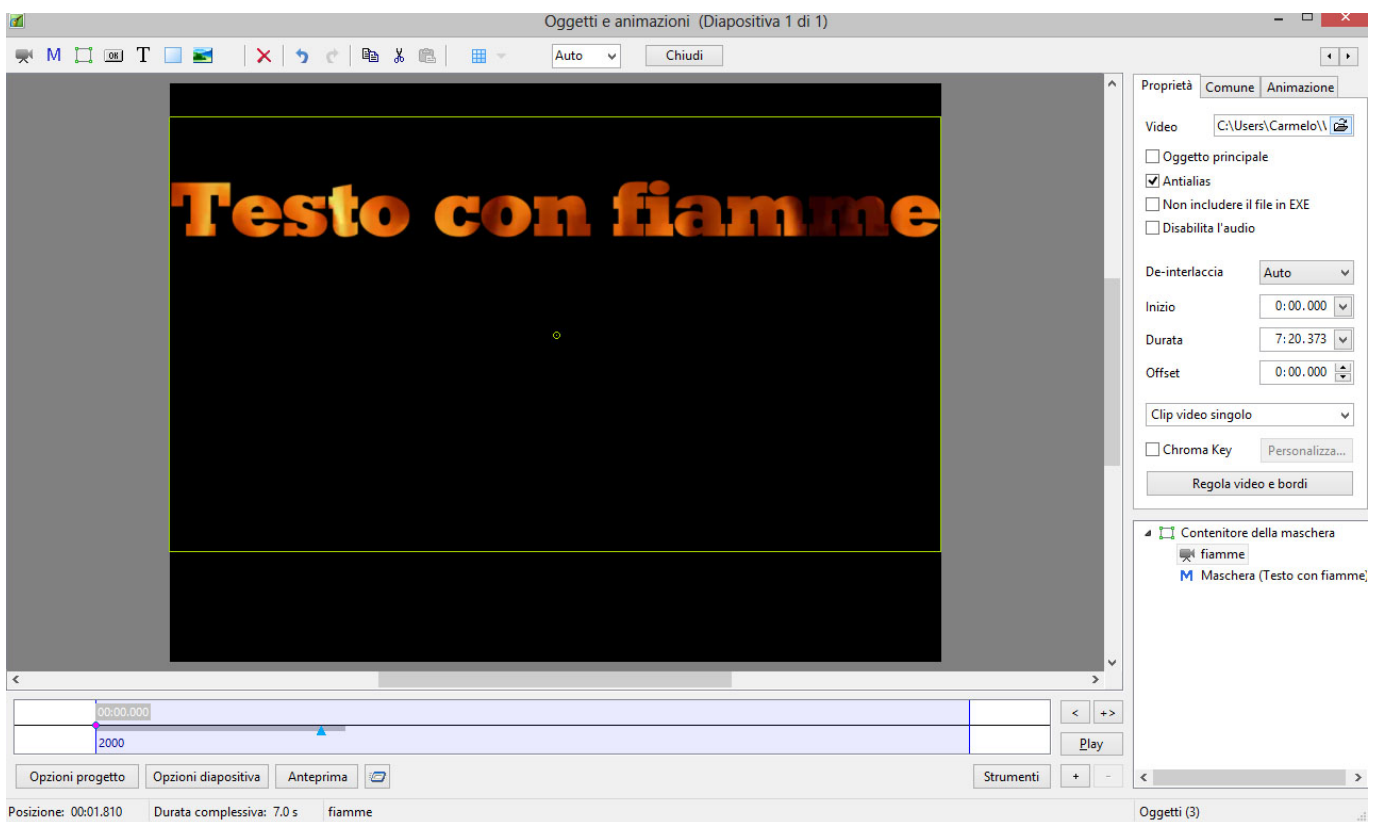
Oggetti e animazioni (Diapositiva 1 di 1)

M T Auto Chiudi

Testo con fiamme

Proprietà Comune Animazione

Video C:\Users\Carmelo\\

Oggetto principale
Antialias
Non includere il file in EXE
Disabilita l'audio

De-interlaccia Auto
Inizio 0:00.000
Durata 7:20.373
Offset 0:00.000

Clip video singolo

Chroma Key Personalizza...

Regola video e bordi

Contenitore della maschera
fiamme
M Maschera (Testo con fiamme)

00:00.000
2000

< +> Play

Opzioni progetto Opzioni diapositiva Anteprima Strumenti + -

Posizione: 00:01.810 Durata complessiva: 7.0 s fiamme

Oggetti (3)